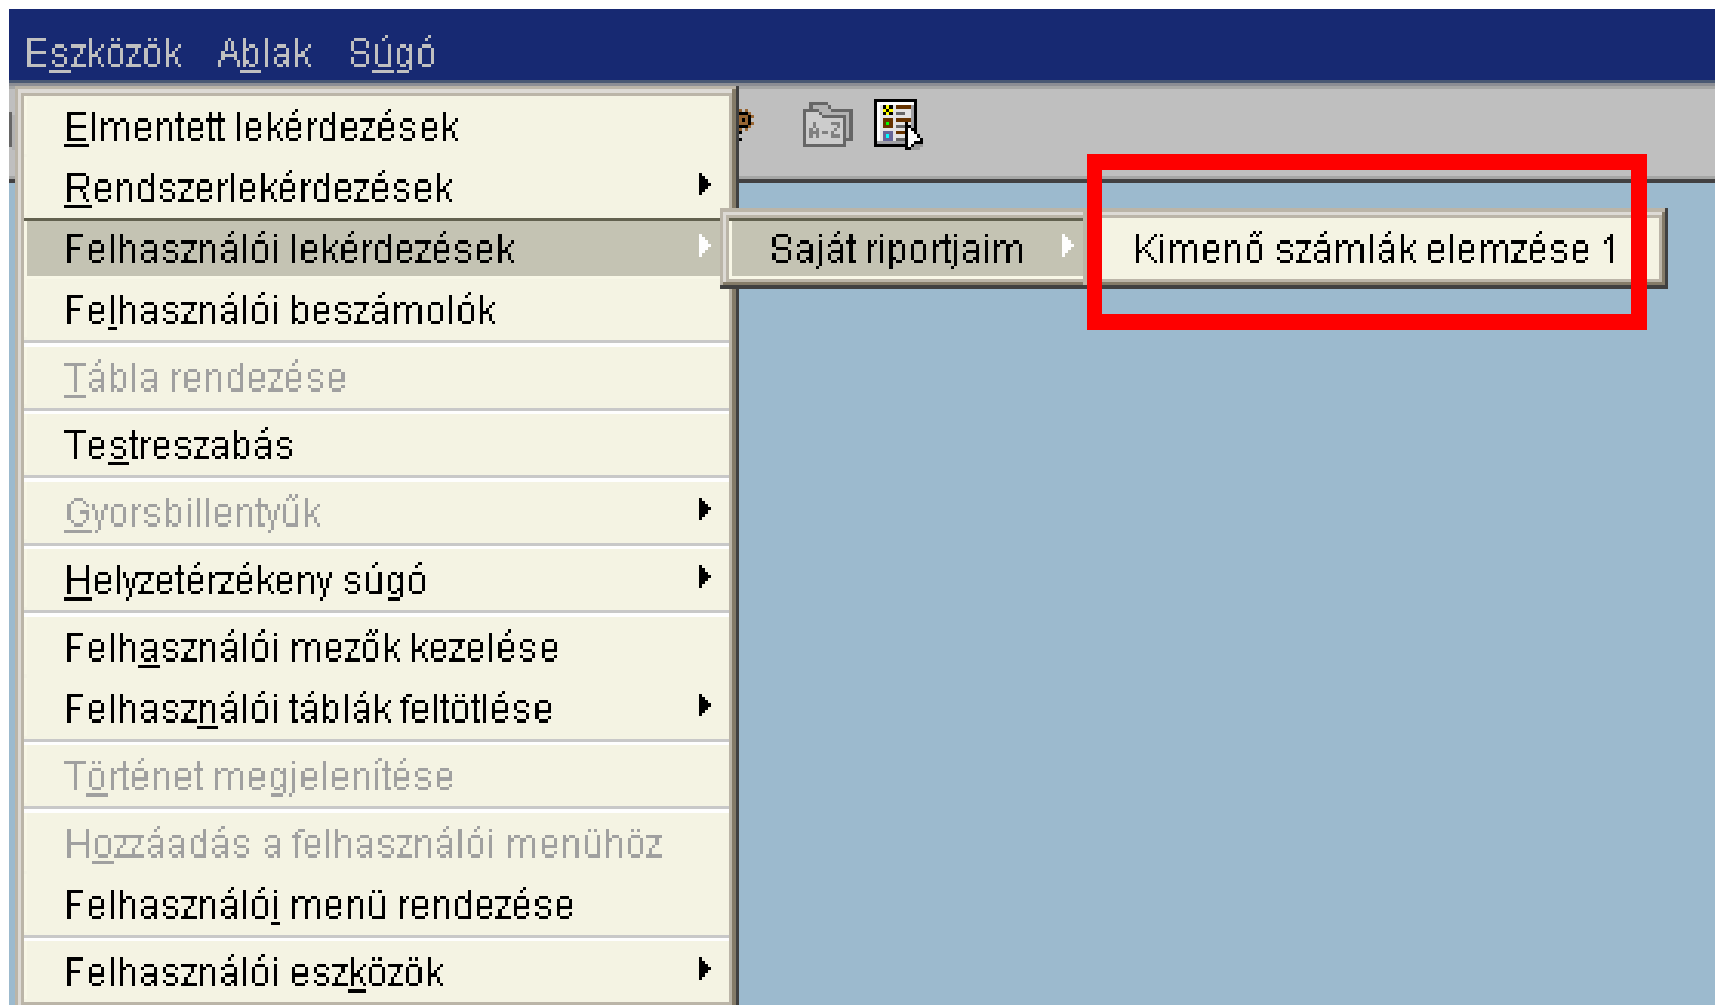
Eszközök Ablak Súgó

Elmentett lekérdezések
Rendszerlekérdezések
Felhasználói lekérdezések
Felhasználói beszámolók
Tábla rendezése
Testreszabás
Gyorsbillentyűk
Helyzetérzékeny súgó
Felhasználói mezők kezelése
Felhasználói táblák feltötlése
Történet megjelenítése
Hozzáadás a felhasználói menühöz
Felhasználói menü rendezése
Felhasználói eszközök

Saját riportjaim

Kimenő számlák elemzése 1

A-Z